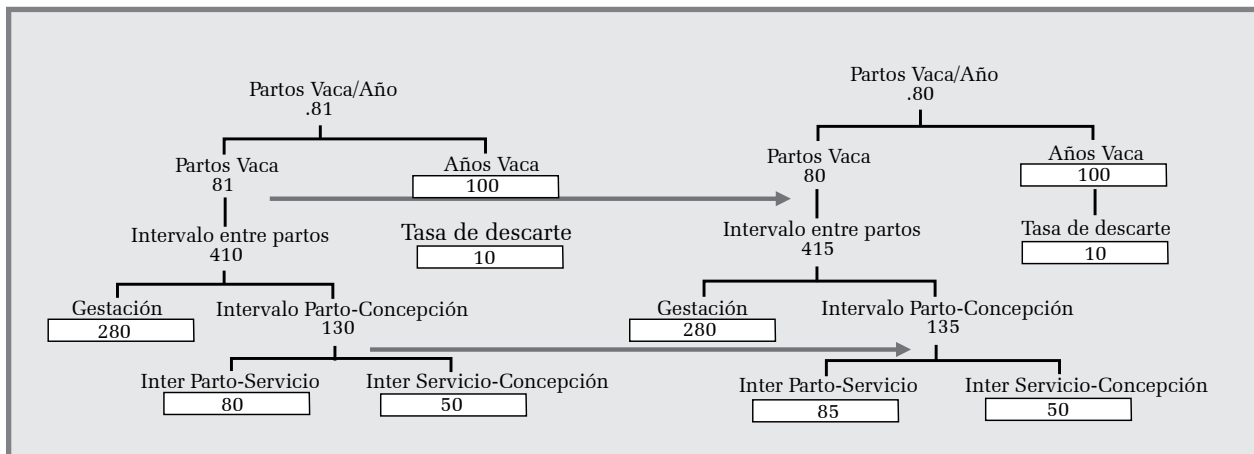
Partos Vaca/Año
.81

Partos Vaca
81

Años Vaca
100

Intervalo entre partos
410

Tasa de descarte
10

Gestación
280

Intervalo Parto-Concepción
130

Inter Parto-Servicio
80

Inter Servicio-Concepción
50

Partos Vaca/Año
.80

Partos Vaca
80

Años Vaca
100

Intervalo entre partos
415

Tasa de descarte
10

Gestación
280

Intervalo Parto-Concepción
135

Inter Parto-Servicio
85

Inter Servicio-Concepción
50